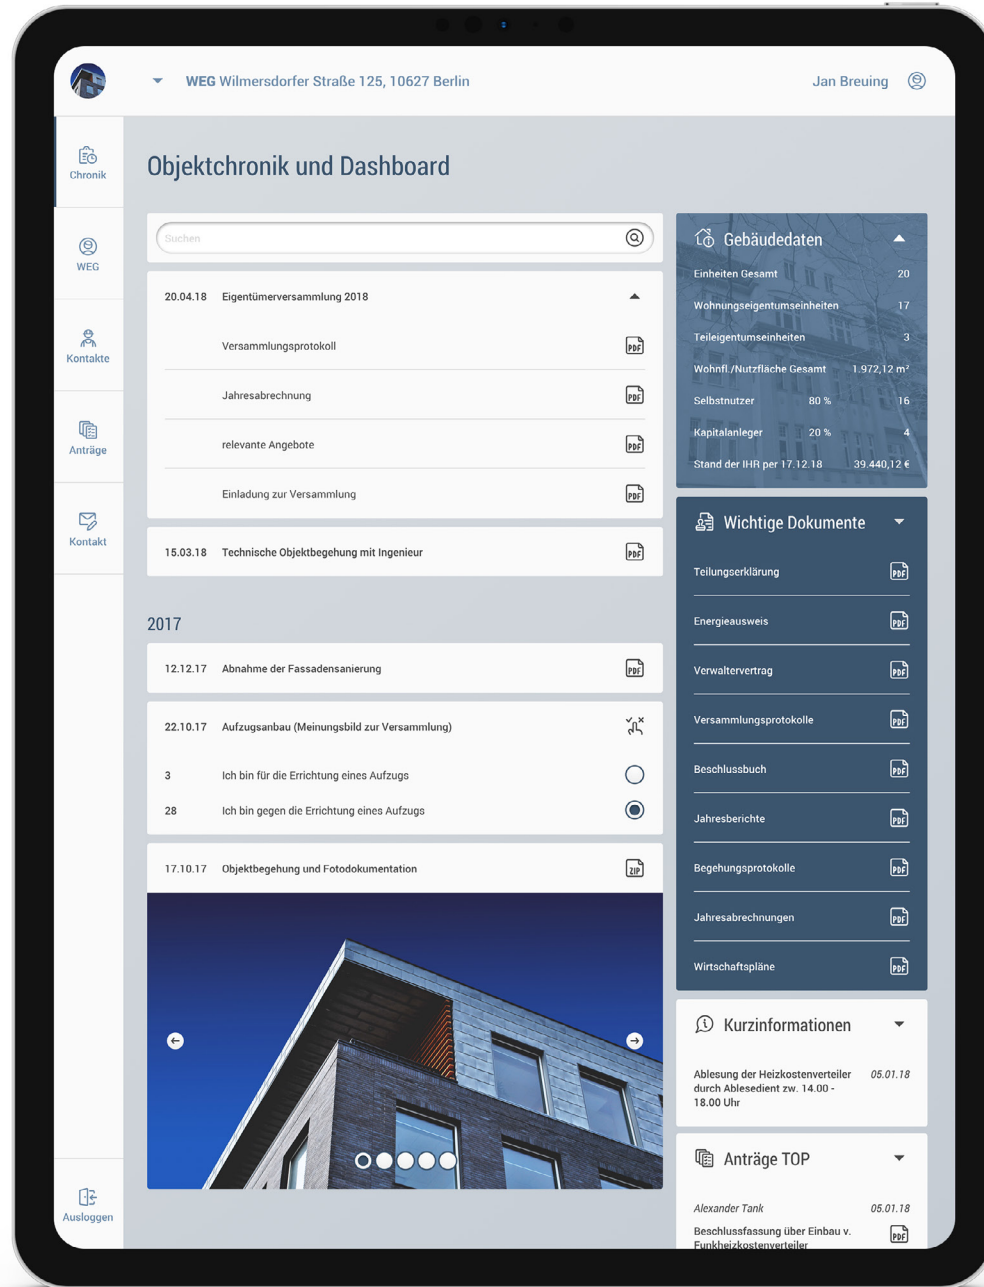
WEG Wilmersdorfer Straße 125, 10627 Berlin

Jan Breuing

Chronik

WEG

Kontakte

Anträge

Kontakt

Ausloggen

Objektchronik und Dashboard

Suchen

20.04.18 Eigentümerversammlung 2018

Versammlungsprotokoll PDF

Jahresabrechnung PDF

relevante Angebote PDF

Einladung zur Versammlung PDF

15.03.18 Technische Objektbegehung mit Ingenieur PDF

2017

12.12.17 Abnahme der Fassadensanierung PDF

22.10.17 Aufzugsanbau (Meinungsbild zur Versammlung)

3 Ich bin für die Errichtung eines Aufzugs

28 Ich bin gegen die Errichtung eines Aufzugs

17.10.17 Objektbegehung und Fotodokumentation ZIP

Gebäudedaten

| | | |
|---|---|---|
| Einheiten Gesamt | | 20 |
| Wohnungseigentumseinheiten | | 17 |
| Teileigentumseinheiten | | 3 |
| Wohnfl./Nutzfläche Gesamt | | 1.972,12 m² |
| Selbstnutzer | 80 % | 16 |
| Kapitalanleger | 20 % | 4 |
| Stand der IHR per 17.12.18 | | 39.440,12 € |

Wichtige Dokumente

Teilungserklärung PDF

Energieausweis PDF

Verwaltervertrag PDF

Versammlungsprotokolle PDF

Beschlussbuch PDF

Jahresberichte PDF

Begehungsprotokolle PDF

Jahresabrechnungen PDF

Wirtschaftspläne PDF

Kurzinformationen

Ablesung der Heizkostenverteiler durch Ablesedienst zw. 14.00 - 18.00 Uhr 05.01.18

Anträge TOP

Alexander Tank 05.01.18

Beschlussfassung über Einbau v. Funkheizkostenverteiler PDF